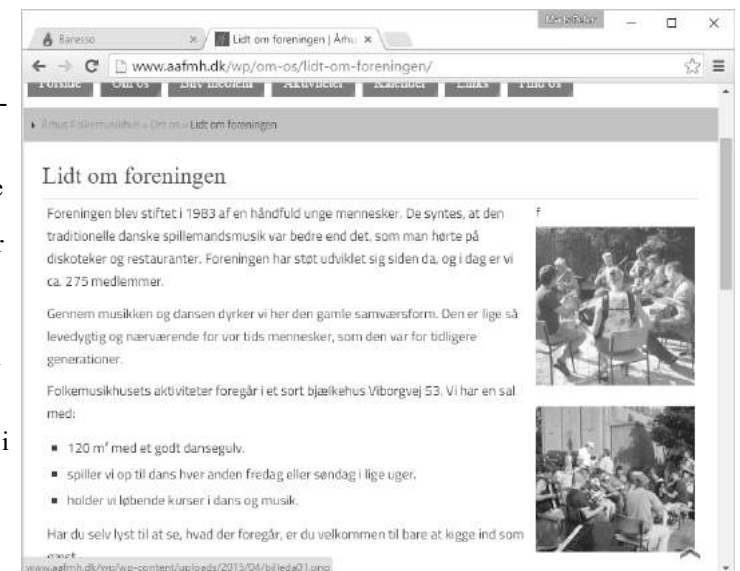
Baresso
Lidt om foreningen | Århu ×
Mads Bakar
www.aafmh.dk/wp/om-os/lidt-om-foreningen/
Forside Om os Bliv medlem Aktiviteter Kalender Links Find os
Århus Folkemusikhus » Om os » Lidt om foreningen

Lidt om foreningen

Foreningen blev stiftet i 1983 af en håndfuld unge mennesker. De syntes, at den traditionelle danske spillemandsmusik var bedre end det, som man hørte på diskoteker og restauranter. Foreningen har støt udviklet sig siden da, og i dag er vi ca. 275 medlemmer.

Gennem musikken og dansen dyrker vi her den gamle samværsform. Den er lige så levedygtig og nærværende for vor tids mennesker, som den var for tidligere generationer.

Folkemusikhusets aktiviteter foregår i et sort bjælkehus Viborgvej 53. Vi har en sal med:

- 120 m² med et godt dansegulv.
- spiller vi op til dans hver anden fredag eller søndag i lige uger.
- holder vi løbende kurser i dans og musik.

Har du selv lyst til at se, hvad der foregår, er du velkommen til bare at kigge ind som gæst.

www.aafmh.dk/wp/wp-content/uploads/2015/04/billede01.png

-
e
r
i